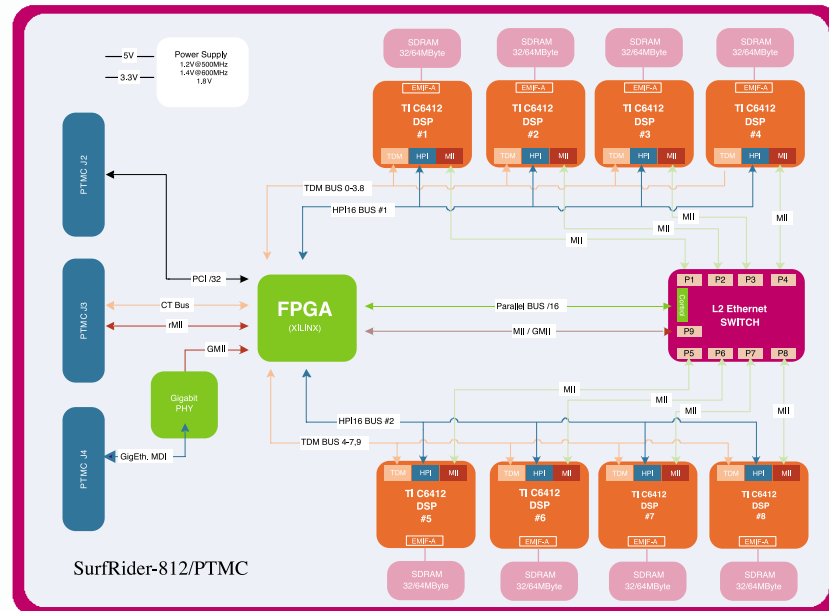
5V
3.3V
Power Supply
1.2V@500MHz
1.4V@600MHz
1.8V

SDRAM
32/64MByte
EMIF-A
TI C6412
DSP
#1
TDM HPI MII

SDRAM
32/64MByte
EMIF-A
TI C6412
DSP
#2
TDM HPI MII

SDRAM
32/64MByte
EMIF-A
TI C6412
DSP
#3
TDM HPI MII

SDRAM
32/64MByte
EMIF-A
TI C6412
DSP
#4
TDM HPI MII

PTMC J2
TDM BUS 0-3,8
HPI16 BUS #1
MII
MII
MII
MII

PTMC J3
PCI /32
CT Bus
rMII
GMII
FPGA
(XILINX)
Parallel BUS /16
MII / GMII

L2 Ethernet
SWITCH
P1 P2 P3 P4
Control
P9
P5 P6 P7 P8

Gigabit
PHY

PTMC J4
GigEth. MDI

MII
MII
MII
MII
HPI16 BUS #2
TDM BUS 4-7,9

TDM HPI MII
TI C6412
DSP
#5
EMIF-A
SDRAM
32/64MByte

TDM HPI MII
TI C6412
DSP
#6
EMIF-A
SDRAM
32/64MByte

TDM HPI MII
TI C6412
DSP
#7
EMIF-A
SDRAM
32/64MByte

TDM HPI MII
TI C6412
DSP
#8
EMIF-A
SDRAM
32/64MByte

SurfRider-812/PTMC